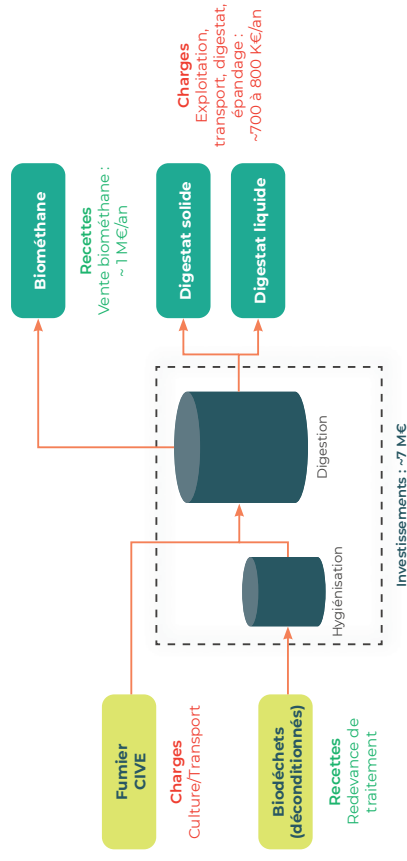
Fumier
CIVE

Charges
Culture/Transport

Biodéchets
(déconditionnés)

Recettes
Redevance de traitement

Hygiénisation

Digestion

Investissements : ~7 M€

Biométhane

Recettes
Vente biométhane : ~ 1 M€/an

Digestat solide

Digestat liquide

Charges
Exploitation, transport, digestat, épandage :
~700 à 800 K€/an